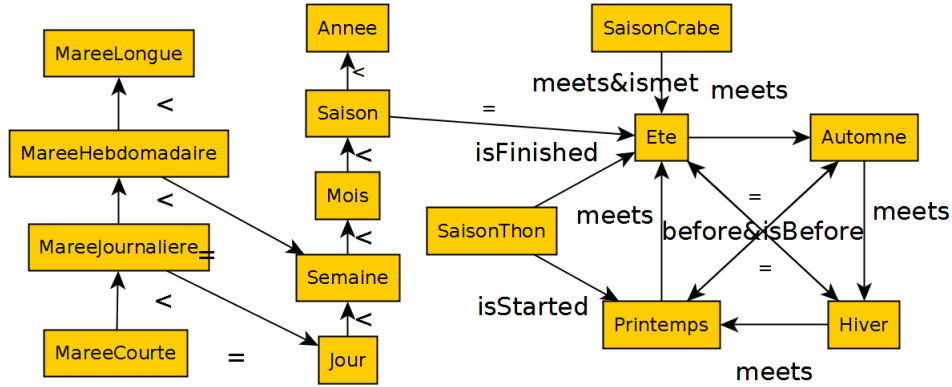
MareeLongue
<
MareeHebdomadaire
<
MareeJournaliere
=
<
MareeCourte
=
Annee
<
Saison
<
Mois
<
Semaine
<
Jour
SaisonCrabe
meets&ismet
meets
=
isFinished
Ete
Automne
SaisonThon
meets
=
before&isBefore
=
meets
isStarted
Printemps
Hiver
meets